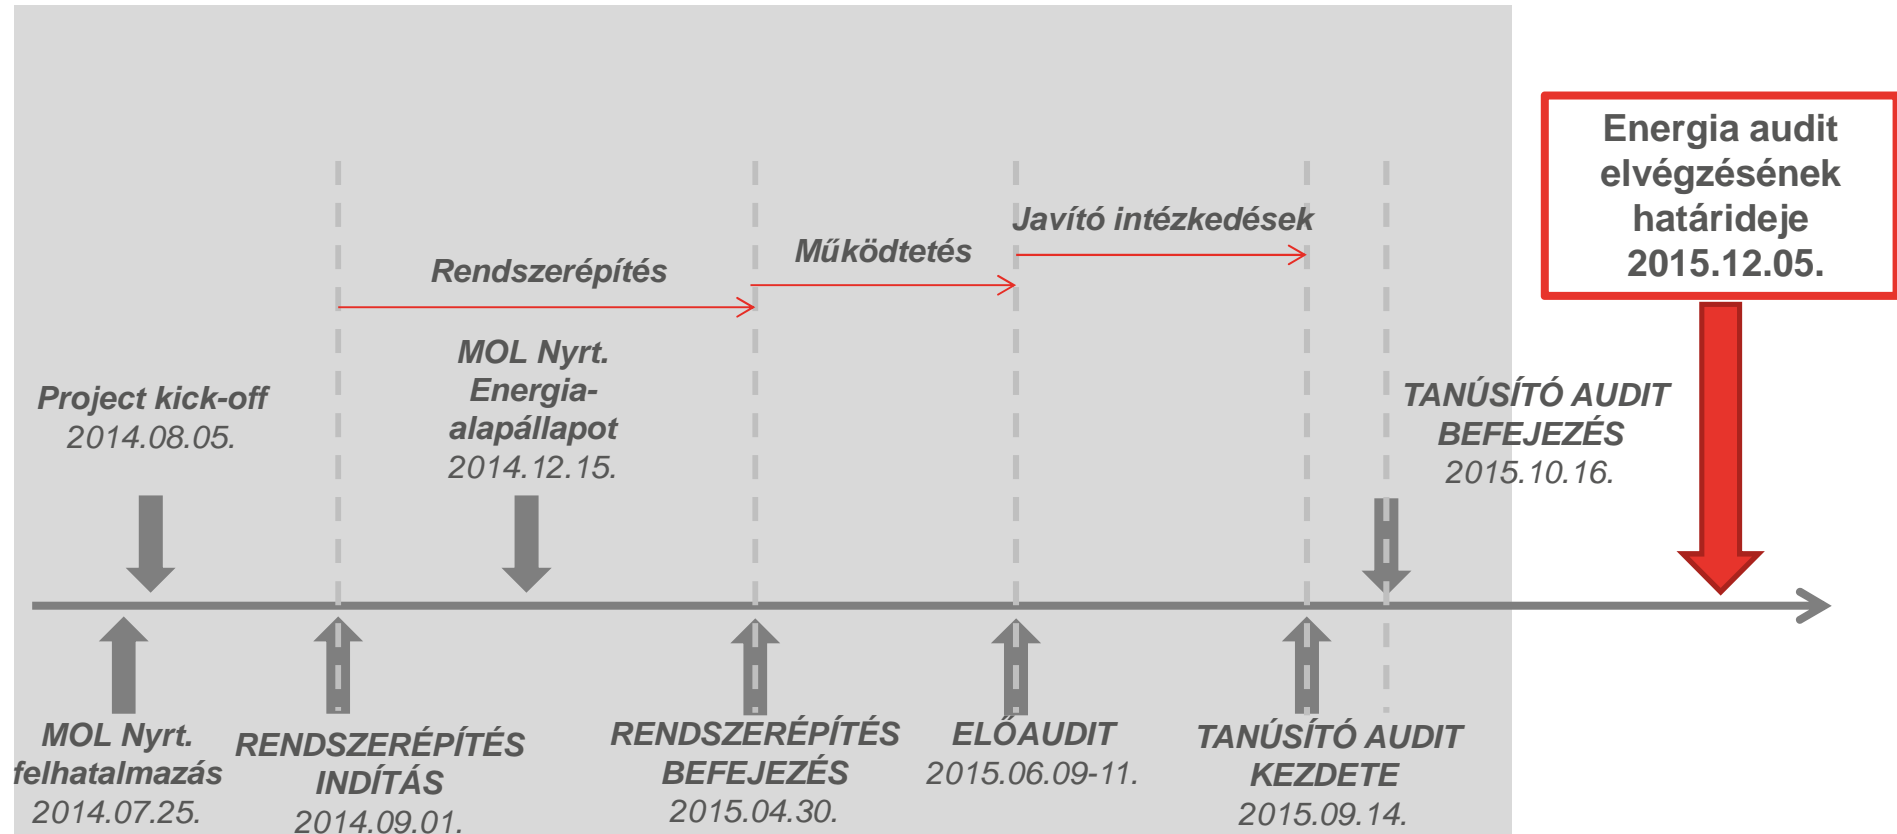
Energia audit elvégzésének határideje 2015.12.05.

Javító intézkedések

Működtetés

Rendszerépítés

MOL Nyrt. Energia-alapállapot 2014.12.15.

Project kick-off 2014.08.05.

TANÚSÍTÓ AUDIT BEFEJEZÉS 2015.10.16.

MOL Nyrt. felhatalmazás 2014.07.25.

RENDSZERÉPÍTÉS INDÍTÁS 2014.09.01.

RENDSZERÉPÍTÉS BEFEJEZÉS 2015.04.30.

ELŐAUDIT 2015.06.09-11.

TANÚSÍTÓ AUDIT KEZDETE 2015.09.14.